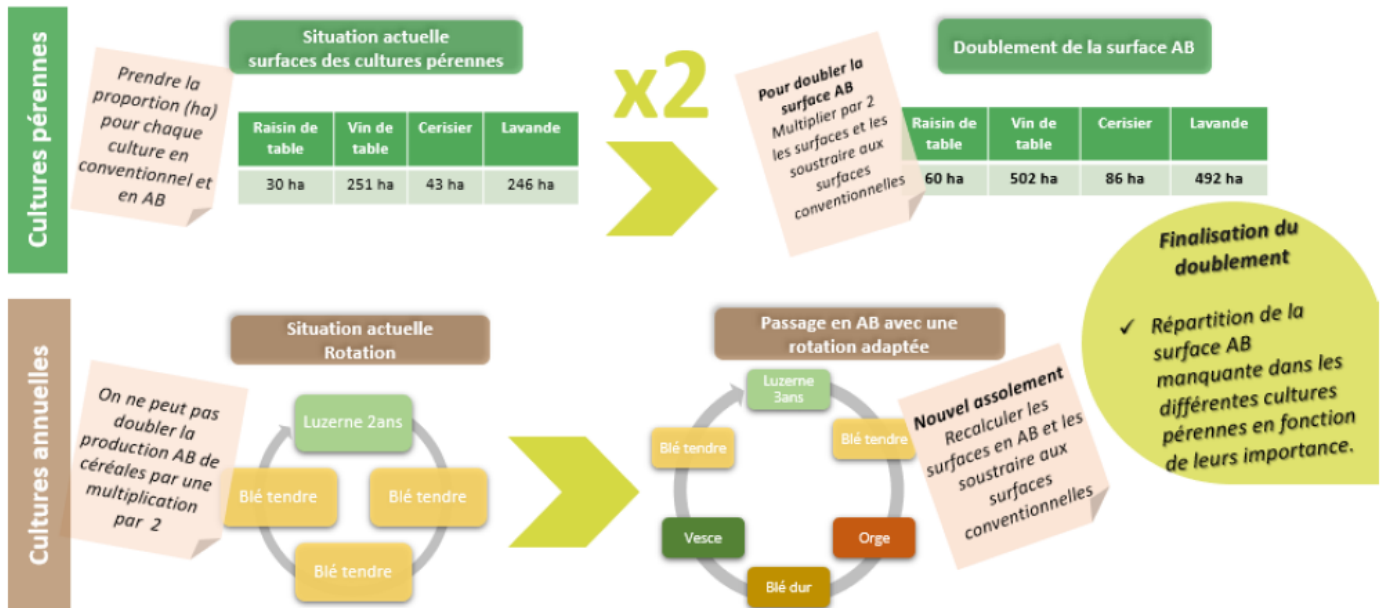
Cultures pérennes

Prendre la proportion (ha) pour chaque culture en conventionnel et en AB

Situation actuelle surfaces des cultures pérennes

| Raisin de table | Vin de table | Cerisier | Lavande |
|---|---|---|---|
| 30 ha | 251 ha | 43 ha | 246 ha |

x2

Pour doubler la surface AB Multiplier par 2 les surfaces et les soustraire aux surfaces conventionnelles

Doublement de la surface AB

| Raisin de table | Vin de table | Cerisier | Lavande |
|---|---|---|---|
| 60 ha | 502 ha | 86 ha | 492 ha |

Finalisation du doublement

✓ Répartition de la surface AB manquante dans les différentes cultures pérennes en fonction de leurs importance.

Cultures annuelles

On ne peut pas doubler la production AB de céréales par une multiplication par 2

Situation actuelle Rotation

Luzerne 2ans

Blé tendre

Blé tendre

Blé tendre

Passage en AB avec une rotation adaptée

Luzerne 3ans

Blé tendre

Orge

Blé dur

Vesce

Blé tendre

Nouvel assolement Recalculer les surfaces en AB et les soustraire aux surfaces conventionnelles